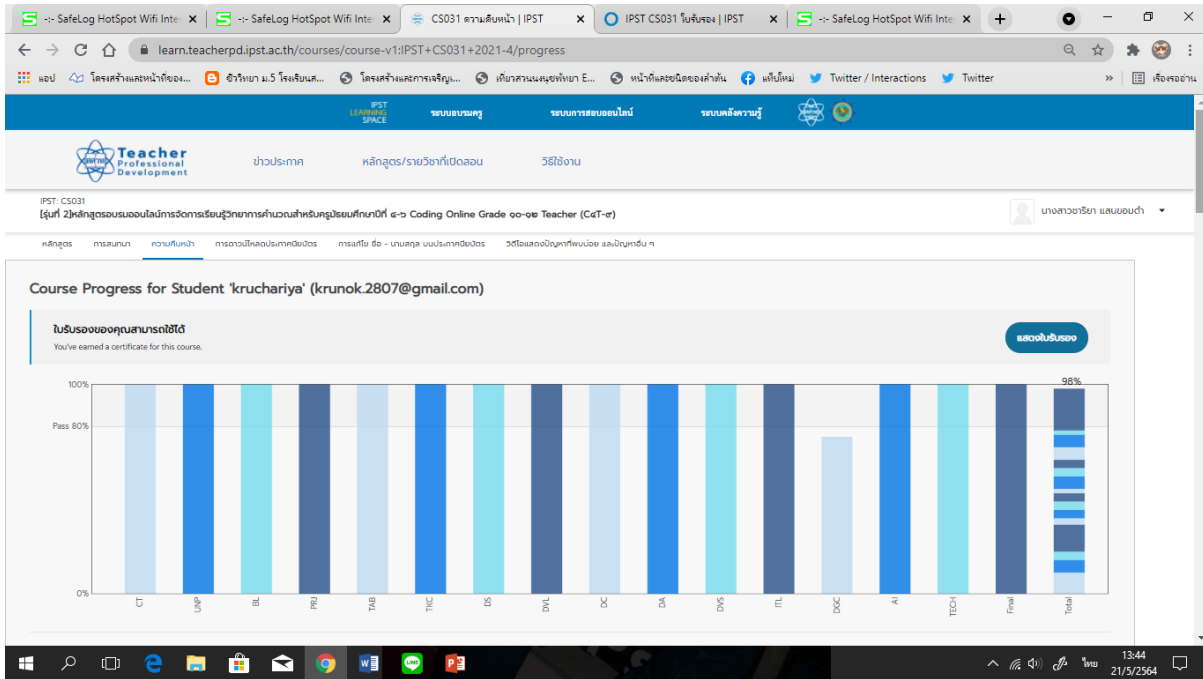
-:- SafeLog HotSpot Wifi Inte ×
-:- SafeLog HotSpot Wifi Inte ×
CS031 ความคืบหน้า | IPST ×
IPST CS031 ใบรับรอง | IPST ×
-:- SafeLog HotSpot Wifi Inte ×

learn.teacherpd.ipst.ac.th/courses/course-v1:IPST+CS031+2021-4/progress

แอป โครงสร้างและหน้าที่ของ... ชีววิทยา ม.5 โรงเรียนส... โครงสร้างและการเจริญ... เทียวสานนงนุชพัทยา E... หน้าที่และชนิดของลำต้น แท็บใหม่ Twitter / Interactions Twitter » เรื่องรออ่าน

IPST LEARNING SPACE ระบบอบรมครู ระบบการสอบออนไลน์ ระบบคลังความรู้

Teacher Professional Development ข่าวประกาศ หลักสูตร/รายวิชาที่เปิดสอน วิธีใช้งาน

IPST: CS031
[รุ่นที่ 2]หลักสูตรอบรมออนไลน์การจัดการเรียนรู้วิทยาการคำนวณสำหรับครูมัธยมศึกษาปีที่ ๔-๖ Coding Online Grade ๑๐-๑๒ Teacher (C๔T-๓)

นางสาวชาริยา แสนบอมดำ

หลักสูตร การสนทนา ความคืบหน้า การดาวน์โหลดประกาศนียบัตร การแก้ไข ชื่อ - นามสกุล บนประกาศนียบัตร วีดีโอแสดงปัญหาที่พบบ่อย และปัญหาอื่น ๆ

Course Progress for Student 'kruchariya' (krunok.2807@gmail.com)

ใบรับรองของคุณสามารถใช้ได้
You've earned a certificate for this course.

แสดงใบรับรอง

100%
Pass 80%
0%
98%

CT UNP BL PRJ TAB TKC DS DVL DC DA DVS ITL DGC AI TECH Final Total

13:44
21/5/2564
ไทย